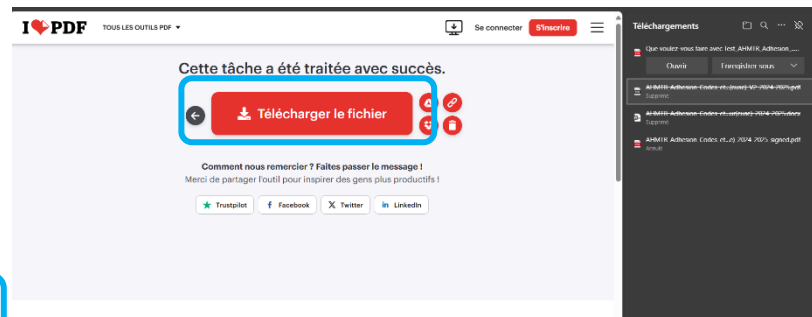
I♥PDF TOUS LES OUTILS PDF ▾

Se connecter S'inscrire

Cette tâche a été traitée avec succès.

Télécharger le fichier

Comment nous remercier ? Faites passer le message !
Merci de partager l'outil pour inspirer des gens plus productifs !

Trustpilot Facebook Twitter LinkedIn

Téléchargements

Que voulez-vous faire avec test_AHMTR_Adhesion_...

Ouvrir Enregistrer sous

AHMTR Adhesion Codes et...(nuse) V2 2024 2025.pdf
Supprimé

AHMTR Adhesion Codes et...(nuse) 2024 2025.docx
Supprimé

AHMTR Adhesion Codes et...e) 2024 2025 signed.pdf
Annulé